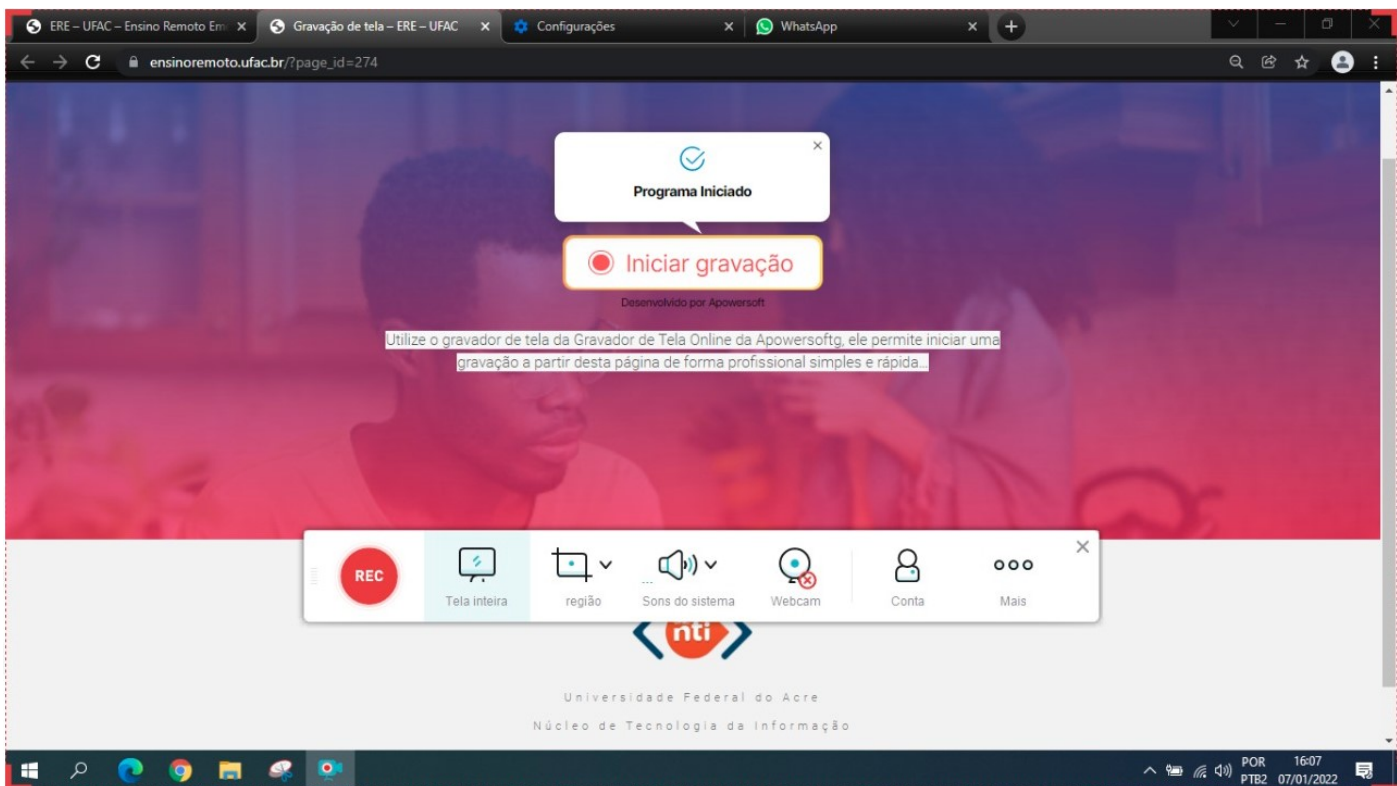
ERE – UFAC – Ensino Remoto Em ×
Gravação de tela – ERE – UFAC ×
Configurações ×
WhatsApp ×

ensinoremoto.ufac.br/?page_id=274

Programa Iniciado

Iniciar gravação

Desenvolvido por Apowersoft

Utilize o gravador de tela da Gravador de Tela Online da Apowersoftg, ele permite iniciar uma gravação a partir desta página de forma profissional simples e rápida...

REC
Tela inteira
região
Sons do sistema
Webcam
Conta
Mais

nti

Universidade Federal do Acre

Núcleo de Tecnologia da Informação

POR PTB2
16:07
07/01/2022